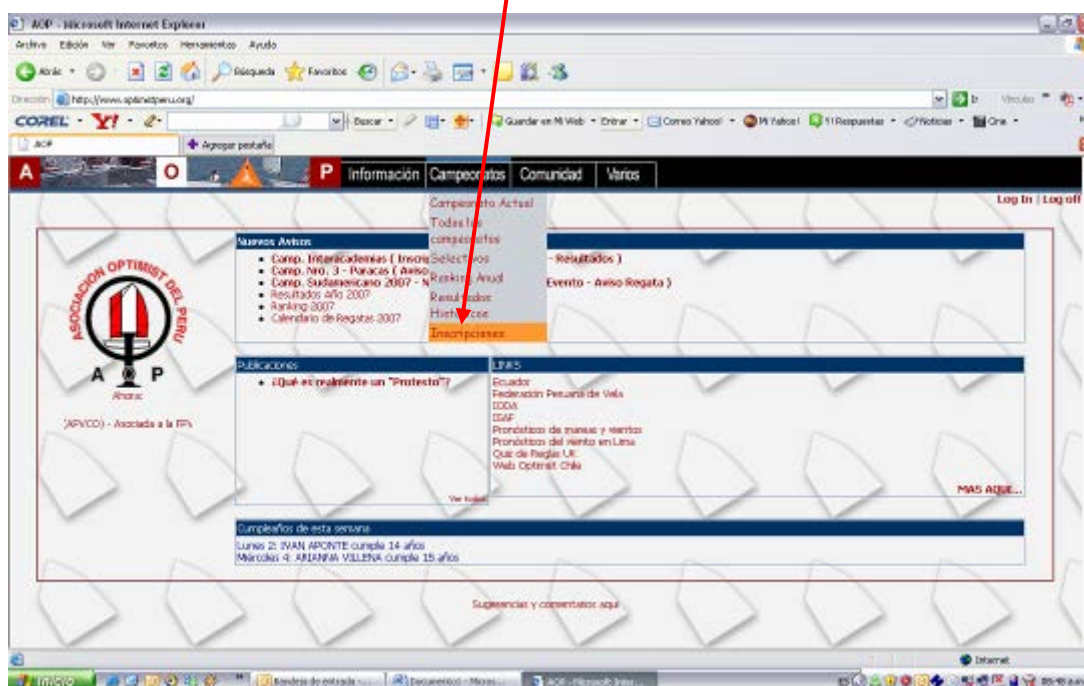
AOP - Microsoft Internet Explorer

Archivo Edición Ver Favoritos Herramientas Ayuda

Atrás Búsqueda Favoritos

Dirección http://www.optimistperu.org/

COREL Y! Buscar Guardar en Mi Web Entrar Correo Yahoo! Mi Yahoo! Respuestas Noticias Cine

AOP Agregar pestaña

A O P Información Campeonatos Comunidad Varios

Campeonato Actual
Todos los campeonatos
Selectivos
Ranking Anual
Resultados
Históricos
Inscripciones

Log In | Log off

Nuevos Avisos
- Comp. Interacademias ( Inscri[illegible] - Resultados )
- Comp. Nro. 3 - Paracas ( Aviso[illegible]
- Comp. Sudamericano 2007 - N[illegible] Evento - Aviso Regata )
- Resultados Año 2007
- Ranking 2007
- Calendario de Regatas 2007

ASOCIACION OPTIMIST DEL PERU
A O P
Ahora:
(APVCO) - Asociada a la FPV

Publicaciones
- ¿Qué es realmente un "Protesto"?

Ver todas

LINKS
Ecuador
Federación Peruana de Vela
IODA
ISAF
Pronósticos de mareas y vientos
Pronósticos del viento en Lima
Quiz de Reglas UK
Web Optimist Chile

MAS AQUI...

Cumpleaños de esta semana
Lunes 2: IVAN APONTE cumple 14 años
Miércoles 4: ARIANNA VILLENA cumple 15 años

Sugerencias y comentarios aquí

Internet

Inicio Bandeja de entrada - ... Documento1 - Micros... AOP - Microsoft Inter...